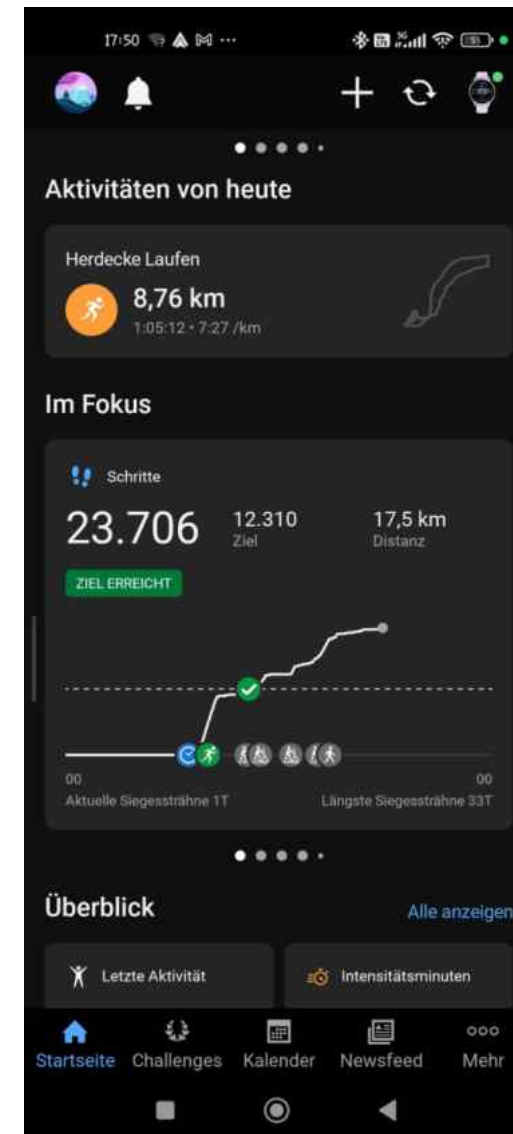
17:50

Aktivitäten von heute

Herdecke Laufen

8,76 km

1:05:12 • 7:27 /km

Im Fokus

Schritte

23.706

12.310
Ziel

17,5 km
Distanz

ZIEL ERREICHT

00

00

Aktuelle Siegessträhne 1T

Längste Siegessträhne 33T

Überblick

Alle anzeigen

Letzte Aktivität

Intensitätsminuten

Startseite

Challenges

Kalender

Newsfeed

Mehr